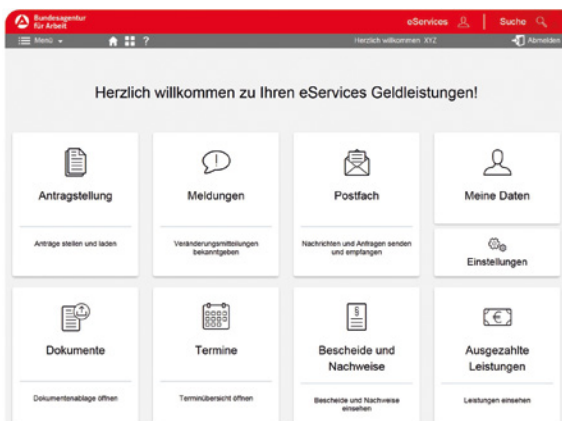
Bundesagentur für Arbeit

eServices

Suche

Menü

?

Herzlich willkommen XYZ

Abmelden

Herzlich willkommen zu Ihren eServices Geldleistungen!

Antragstellung

Anträge stellen und laden

Meldungen

Veränderungsmitteilungen bekanntgeben

Postfach

Nachrichten und Anfragen senden und empfangen

Meine Daten

Einstellungen

Dokumente

Dokumentenablage öffnen

Termine

Terminübersicht öffnen

Bescheide und Nachweise

Bescheide und Nachweise einsehen

Ausgezahlte Leistungen

Leistungen einsehen